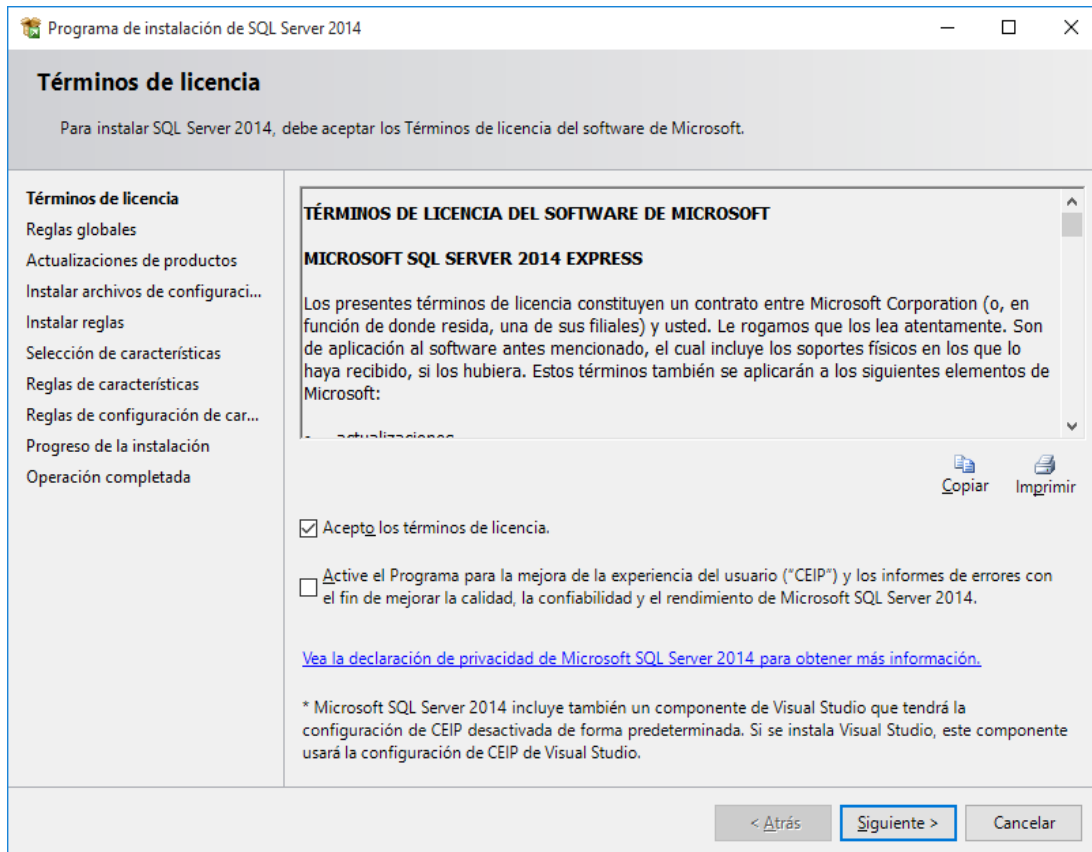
Programa de instalación de SQL Server 2014

Términos de licencia

Para instalar SQL Server 2014, debe aceptar los Términos de licencia del software de Microsoft.

Términos de licencia
Reglas globales
Actualizaciones de productos
Instalar archivos de configuraci...
Instalar reglas
Selección de características
Reglas de características
Reglas de configuración de car...
Progreso de la instalación
Operación completada

TÉRMINOS DE LICENCIA DEL SOFTWARE DE MICROSOFT

MICROSOFT SQL SERVER 2014 EXPRESS

Los presentes términos de licencia constituyen un contrato entre Microsoft Corporation (o, en función de donde resida, una de sus filiales) y usted. Le rogamos que los lea atentamente. Son de aplicación al software antes mencionado, el cual incluye los soportes físicos en los que lo haya recibido, si los hubiera. Estos términos también se aplicarán a los siguientes elementos de Microsoft:

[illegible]

Copiar Imprimir

Acepto los términos de licencia.

Active el Programa para la mejora de la experiencia del usuario ("CEIP") y los informes de errores con el fin de mejorar la calidad, la confiabilidad y el rendimiento de Microsoft SQL Server 2014.

Vea la declaración de privacidad de Microsoft SQL Server 2014 para obtener más información.

* Microsoft SQL Server 2014 incluye también un componente de Visual Studio que tendrá la configuración de CEIP desactivada de forma predeterminada. Si se instala Visual Studio, este componente usará la configuración de CEIP de Visual Studio.

< Atrás Siguiente > Cancelar